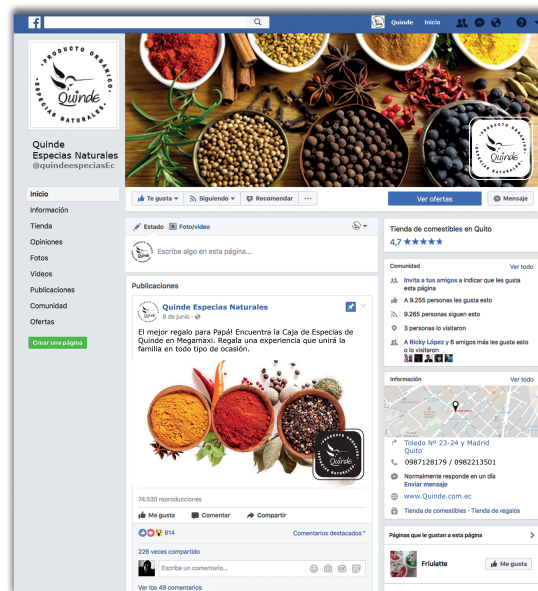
Quinde Inicio

PRODUCTO ORGÁNICO
Quinde
ESPECIAS NATURALES

Quinde
Especias Naturales
@quindeespeciasEc

Inicio
Información
Tienda
Opiniones
Fotos
Videos
Publicaciones
Comunidad
Ofertas

Crear una página

Te gusta
Siguiendo
Recomendar
...
Ver ofertas
Mensaje

Estado
Foto/video
Escribe algo en esta página...

Publicaciones

Quinde Especias Naturales
8 de junio ·

El mejor regalo para Papá! Encuentra la Caja de Especias de Quinde en Megamaxi. Regala una experiencia que unirá la familia en todo tipo de ocasión.

74.530 reproducciones
Me gusta
Comentar
Compartir
614
Comentarios destacados
226 veces compartido
Escribe un comentario...
Ver los 49 comentarios

Tienda de comestibles en Quito
4,7 ★★★★★

Comunidad
Ver todo
Invita a tus amigos a indicar que les gusta esta página
A 9.255 personas les gusta esto
9.265 personas siguen esto
3 personas lo visitaron
A Ricky López y 6 amigos más les gusta esto o lo visitaron

Información
Ver todo
Toledo Nº 23-24 y Madrid
Quito
0987128179 / 0982213501
Normalmente responde en un día
Enviar mensaje
www.Quinde.com.ec
Tienda de comestibles · Tienda de regalos

Páginas que le gustan a esta página
Friulatte
Me gusta